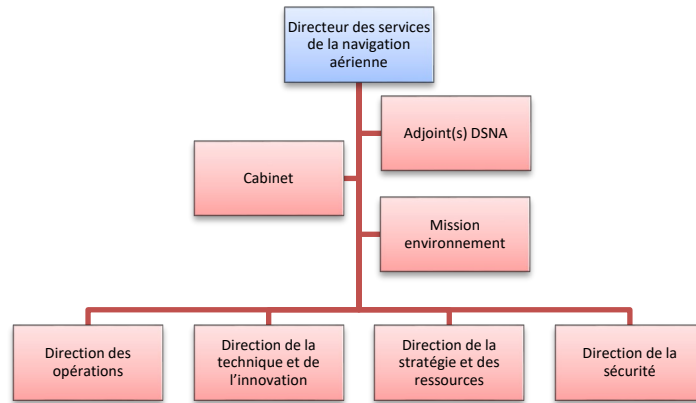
Directeur des services de la navigation aérienne

Adjoint(s) DSNA

Cabinet

Mission environnement

Direction des opérations

Direction de la technique et de l'innovation

Direction de la stratégie et des ressources

Direction de la sécurité